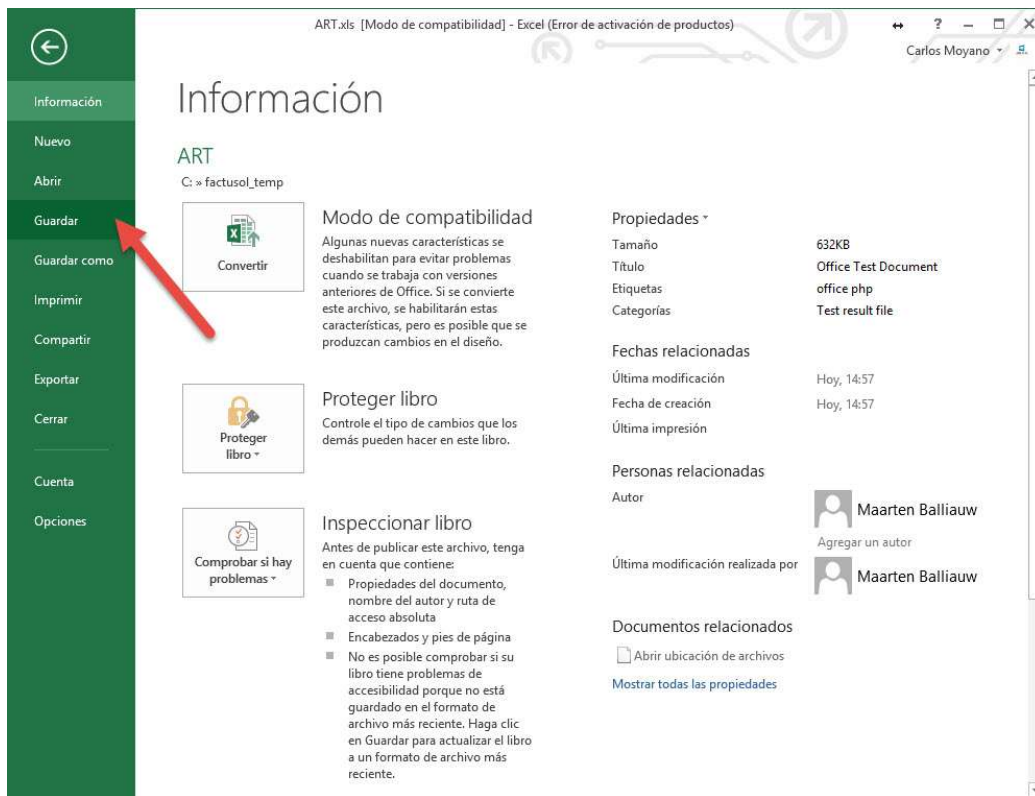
ART.xls [Modo de compatibilidad] - Excel (Error de activación de productos)

? – □ ×

Carlos Moyano

Información
Nuevo
Abrir
Guardar
Guardar como
Imprimir
Compartir
Exportar
Cerrar
Cuenta
Opciones

Información

ART
C: » factusol_temp

Convertir

Modo de compatibilidad
Algunas nuevas características se deshabilitan para evitar problemas cuando se trabaja con versiones anteriores de Office. Si se convierte este archivo, se habilitarán estas características, pero es posible que se produzcan cambios en el diseño.

Proteger libro ˅

Proteger libro
Controle el tipo de cambios que los demás pueden hacer en este libro.

Comprobar si hay problemas ˅

Inspeccionar libro
Antes de publicar este archivo, tenga en cuenta que contiene:
- Propiedades del documento, nombre del autor y ruta de acceso absoluta
- Encabezados y pies de página
- No es posible comprobar si su libro tiene problemas de accesibilidad porque no está guardado en el formato de archivo más reciente. Haga clic en Guardar para actualizar el libro a un formato de archivo más reciente.

Propiedades ˅

| | |
|---|---|
| Tamaño | 632KB |
| Título | Office Test Document |
| Etiquetas | office php |
| Categorías | Test result file |

Fechas relacionadas

| | |
|---|---|
| Última modificación | Hoy, 14:57 |
| Fecha de creación | Hoy, 14:57 |
| Última impresión | |

Personas relacionadas
Autor
Maarten Balliauw
Agregar un autor
Última modificación realizada por
Maarten Balliauw

Documentos relacionados
Abrir ubicación de archivos
Mostrar todas las propiedades